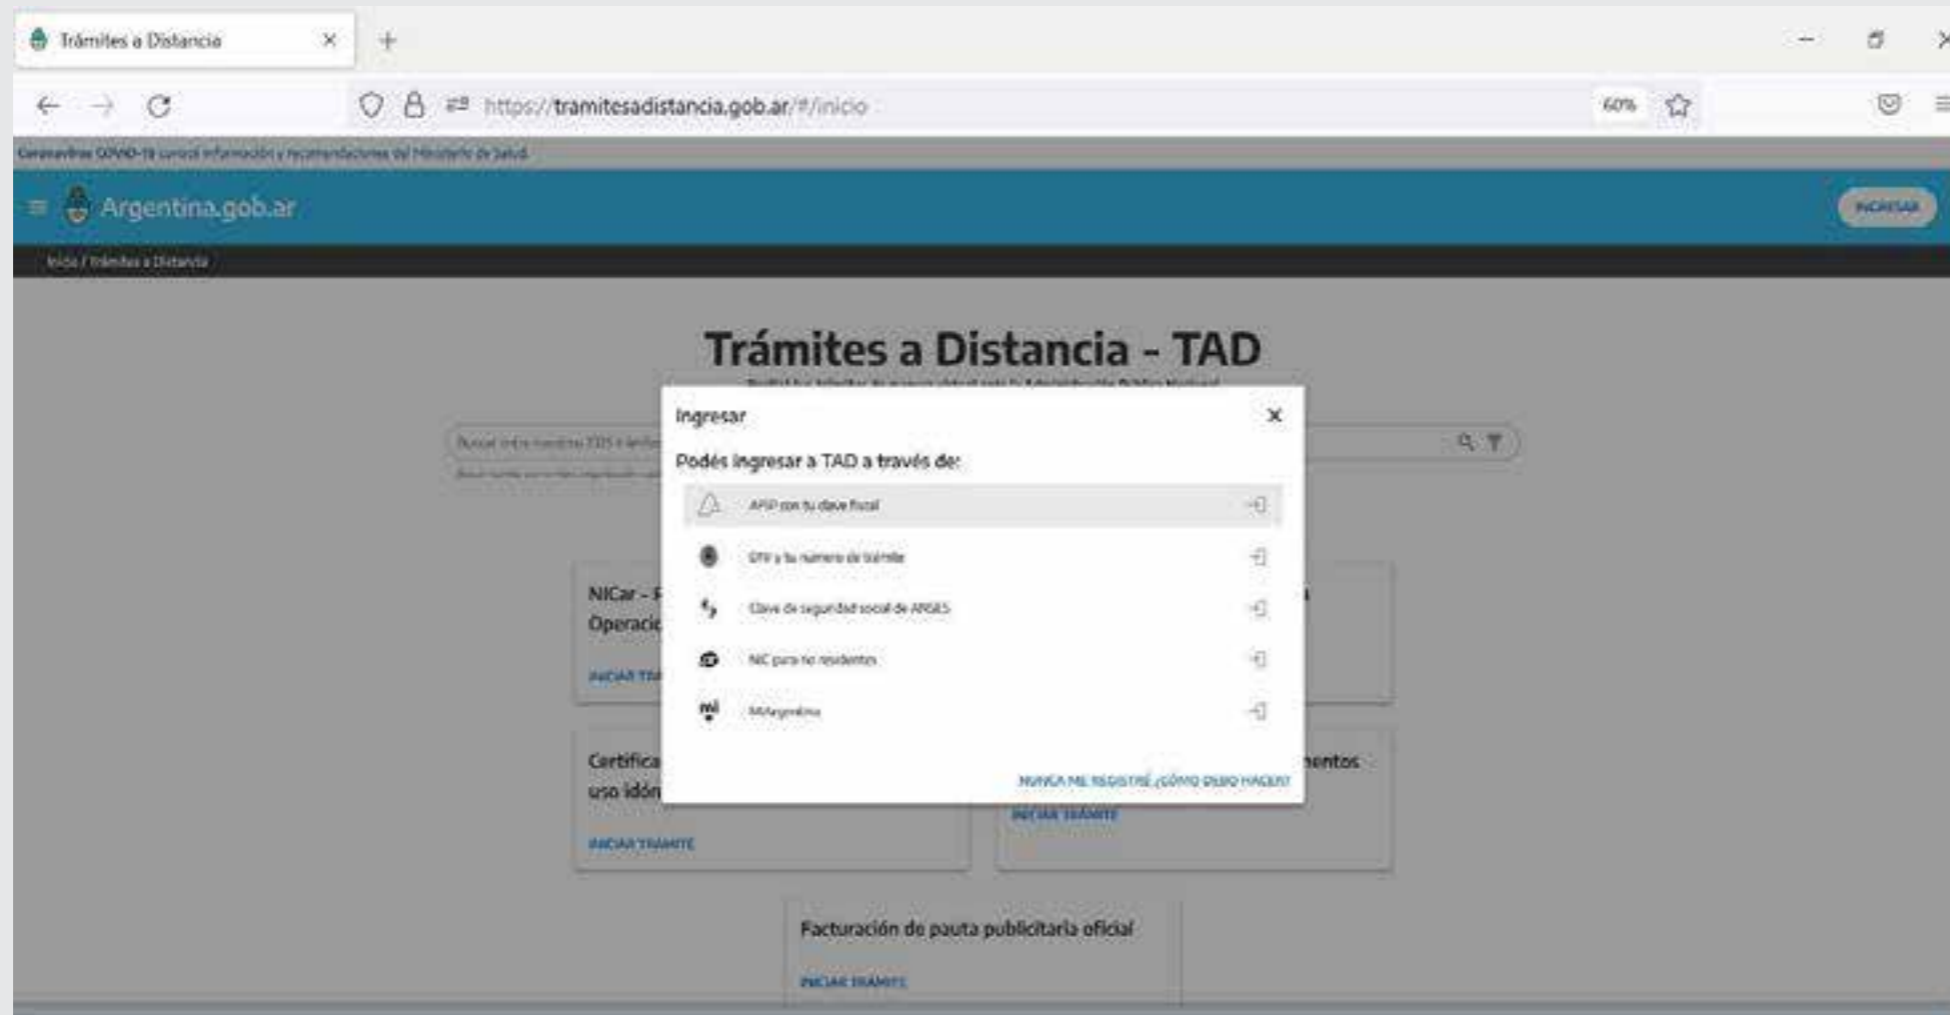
Trámites a Distancia

https://tramitesadistancia.gob.ar/#/inicio

60%

Coronavirus COVID-19 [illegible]

Argentina.gob.ar

INGRESAR

Inicio / Trámites a Distancia

Trámites a Distancia - TAD

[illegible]

Buscar entre nuestros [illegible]

NICar - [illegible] Operacio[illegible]

INICIAR TRÁ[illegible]

Certifica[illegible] uso idón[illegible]

INICIAR TRÁMITE

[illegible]mentos

INICIAR TRÁMITE

Facturación de pauta publicitaria oficial

INICIAR TRÁMITE

Ingresar

Podés ingresar a TAD a través de:

AFIP con tu clave fiscal

DNI y tu número de trámite

Clave de seguridad social de ANSES

NIC para no residentes

MiArgentina

NUNCA ME REGISTRÉ ¿CÓMO DEBO HACER?